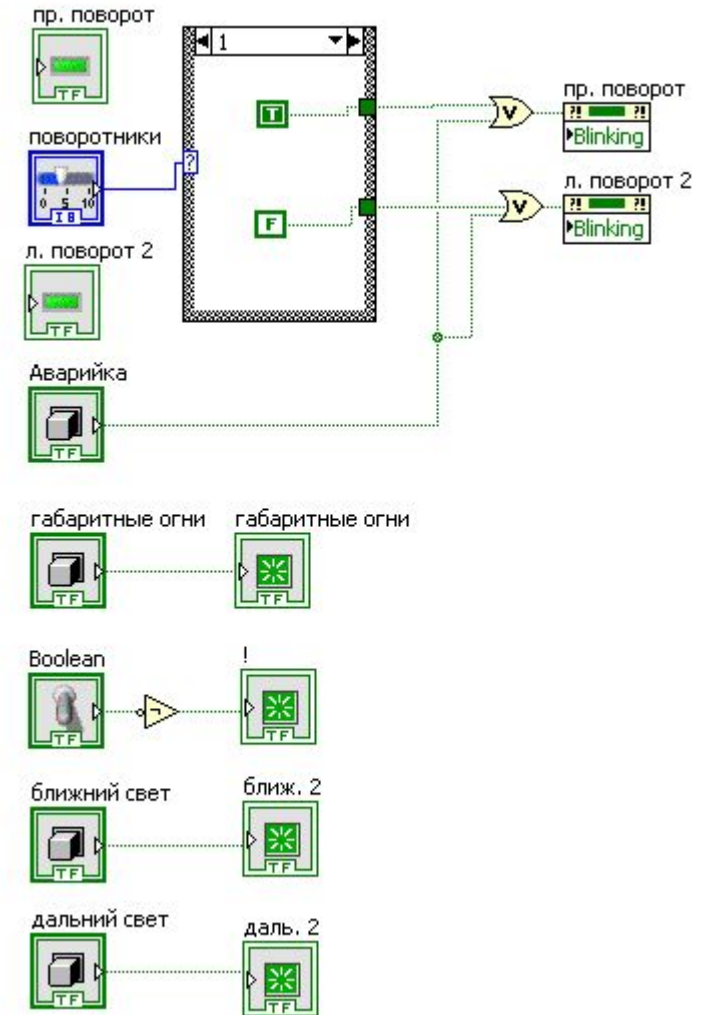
пр. поворот

TF

поворотники

0 5 10

I8

?

1

T

F

л. поворот 2

TF

Аварийка

TF

пр. поворот

Blinking

л. поворот 2

Blinking

габаритные огни

TF

габаритные огни

TF

Boolean

TF

!

TF

ближний свет

TF

ближ. 2

TF

дальний свет

TF

даль. 2

TF